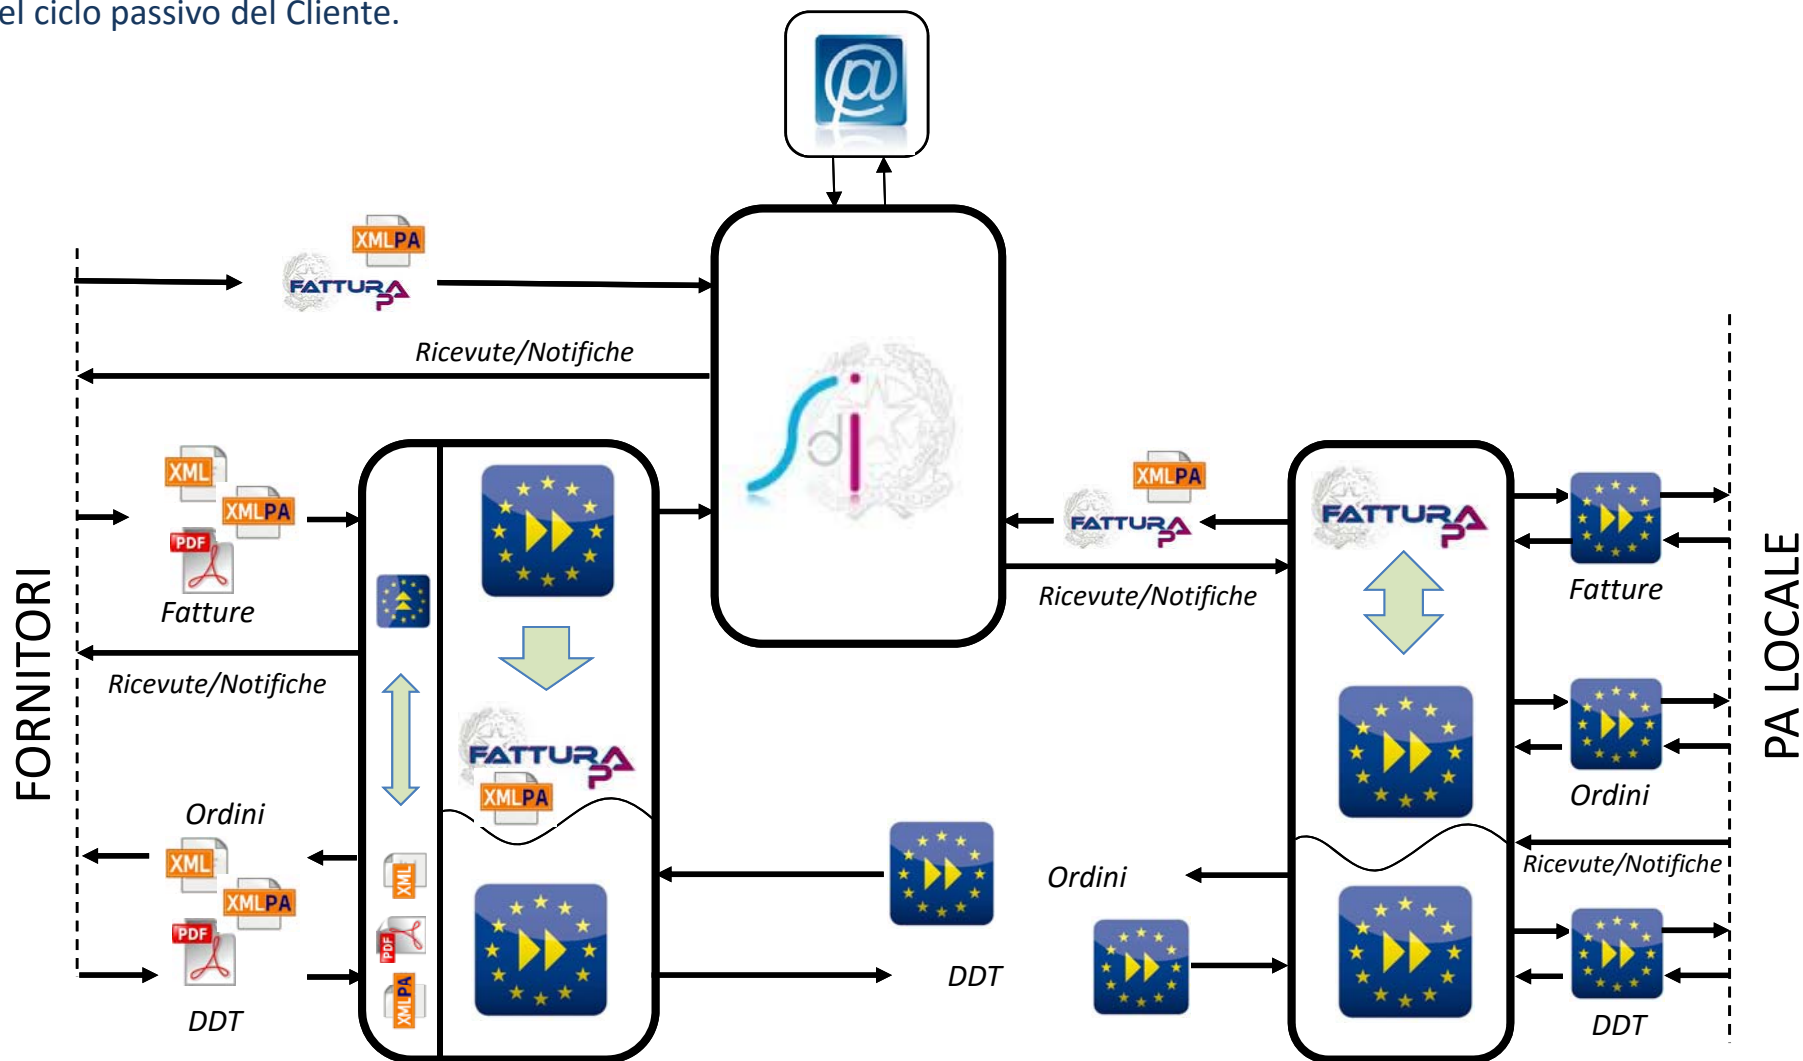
el ciclo passivo del Cliente.

XMLPA
FATTURA PA
Ricevute/Notifiche
FORNITORI
XML
XMLPA
PDF
Fatture
Ricevute/Notifiche
FATTURA PA
XMLPA
Ordini
XML
XMLPA
PDF
DDT
XML
PDF
XMLPA
sdi
XMLPA
FATTURA PA
Ricevute/Notifiche
Ordini
DDT
FATTURA PA
Fatture
Ordini
Ricevute/Notifiche
DDT
PA LOCALE